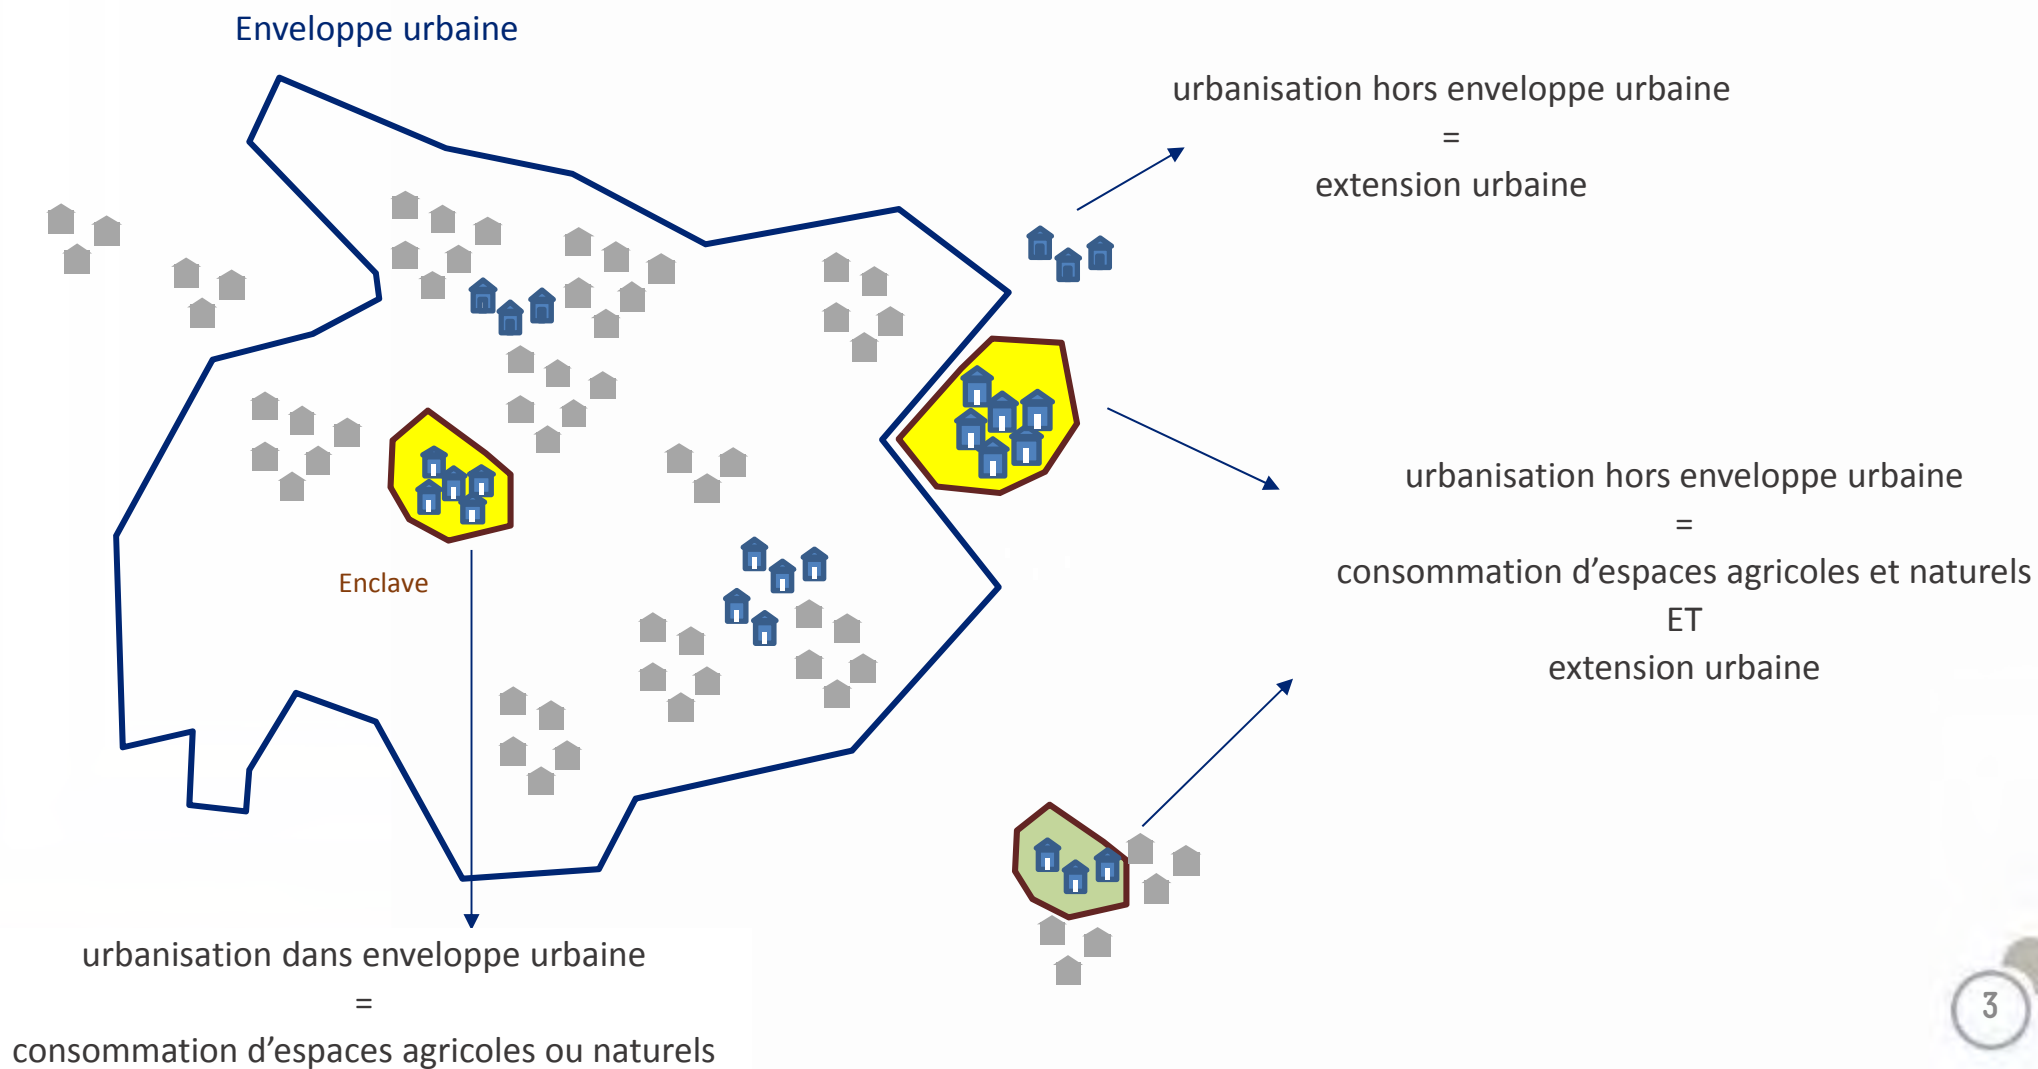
Enveloppe urbaine

urbanisation hors enveloppe urbaine
=
extension urbaine

urbanisation hors enveloppe urbaine
=
consommation d’espaces agricoles et naturels
ET
extension urbaine

Enclave

urbanisation dans enveloppe urbaine
=
consommation d’espaces agricoles ou naturels

3